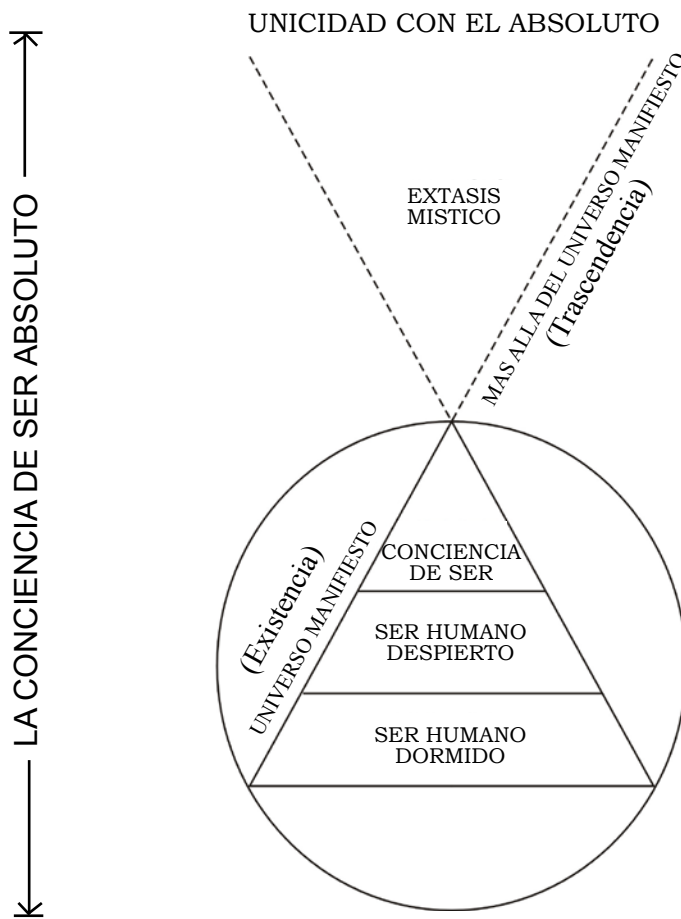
UNICIDAD CON EL ABSOLUTO

LA CONCIENCIA DE SER ABSOLUTO

EXTASIS MISTICO

MAS ALLA DEL UNIVERSO MANIFIESTO
(Trascendencia)

(Existencia)
UNIVERSO MANIFIESTO

CONCIENCIA DE SER

SER HUMANO DESPIERTO

SER HUMANO DORMIDO